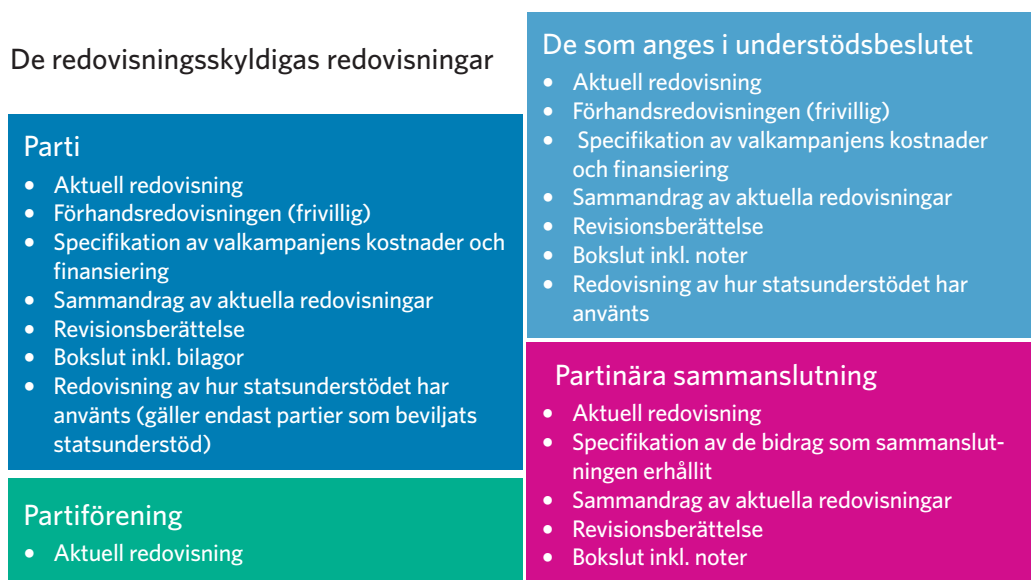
De redovisningsskyldigas redovisningar

Parti
- Aktuell redovisning
- Förhandsredovisningen (frivillig)
- Specifikation av valkampanjens kostnader och finansiering
- Sammandrag av aktuella redovisningar
- Revisionsberättelse
- Bokslut inkl. bilagor
- Redovisning av hur statsunderstödet har använts (gäller endast partier som beviljats statsunderstöd)

Partiförening
- Aktuell redovisning

De som anges i understödsbeslutet
- Aktuell redovisning
- Förhandsredovisningen (frivillig)
- Specifikation av valkampanjens kostnader och finansiering
- Sammandrag av aktuella redovisningar
- Revisionsberättelse
- Bokslut inkl. noter
- Redovisning av hur statsunderstödet har använts

Partinära sammanslutning
- Aktuell redovisning
- Specifikation av de bidrag som sammanslutningen erhållit
- Sammandrag av aktuella redovisningar
- Revisionsberättelse
- Bokslut inkl. noter